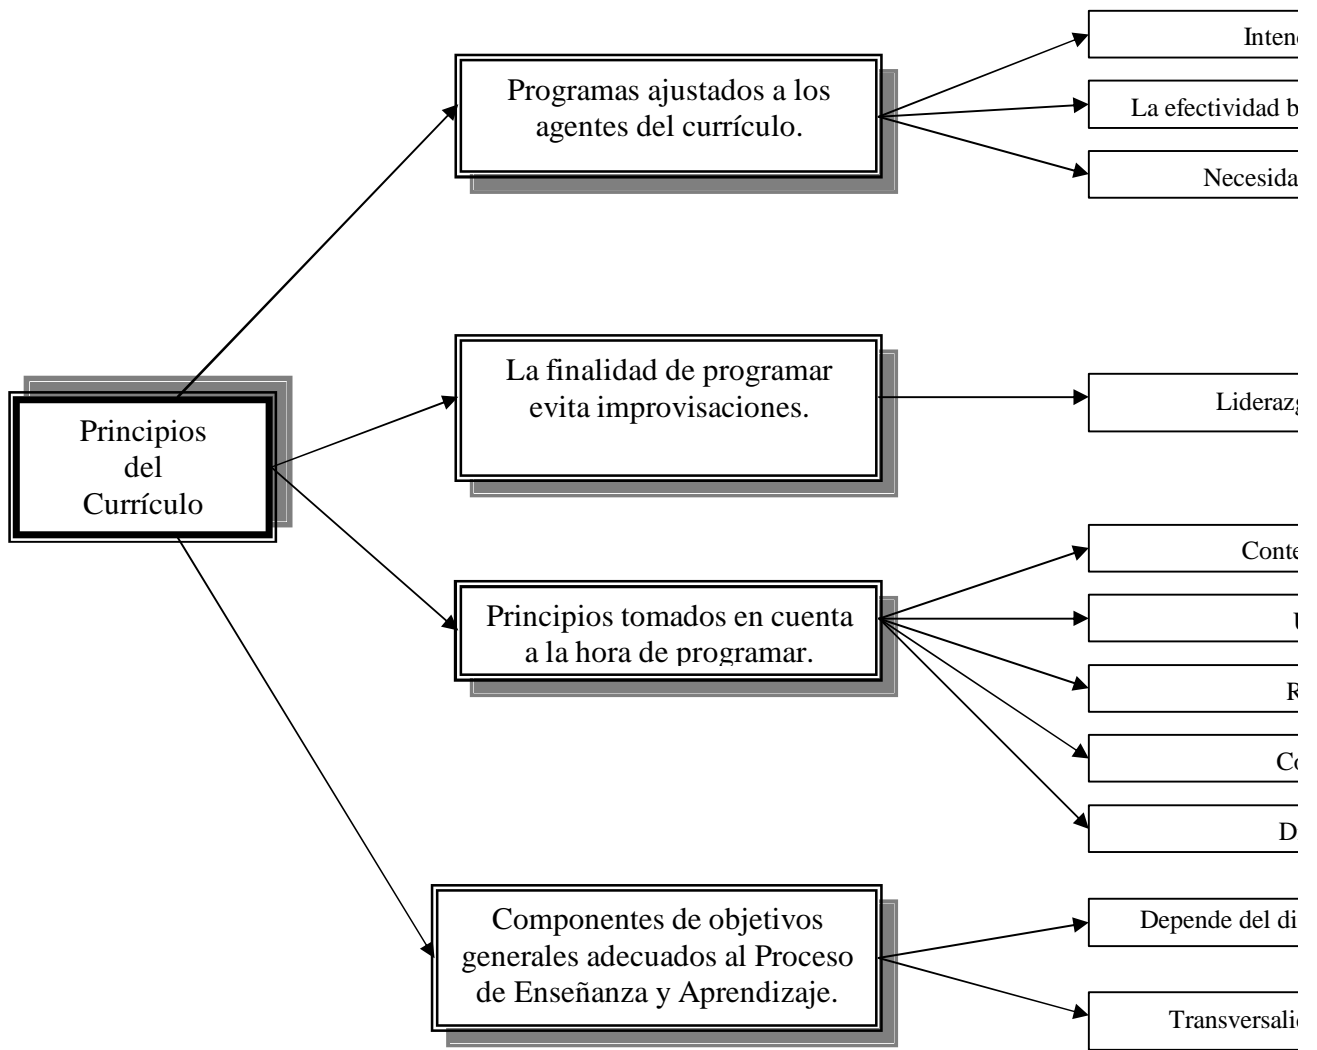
Principios del Currículo

Programas ajustados a los agentes del currículo.

Inten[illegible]

La efectividad b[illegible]

Necesida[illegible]

La finalidad de programar evita improvisaciones.

Lideraz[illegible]

Principios tomados en cuenta a la hora de programar.

Conte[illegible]

U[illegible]

R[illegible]

Co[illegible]

D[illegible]

Componentes de objetivos generales adecuados al Proceso de Enseñanza y Aprendizaje.

Depende del di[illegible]

Transversali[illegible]